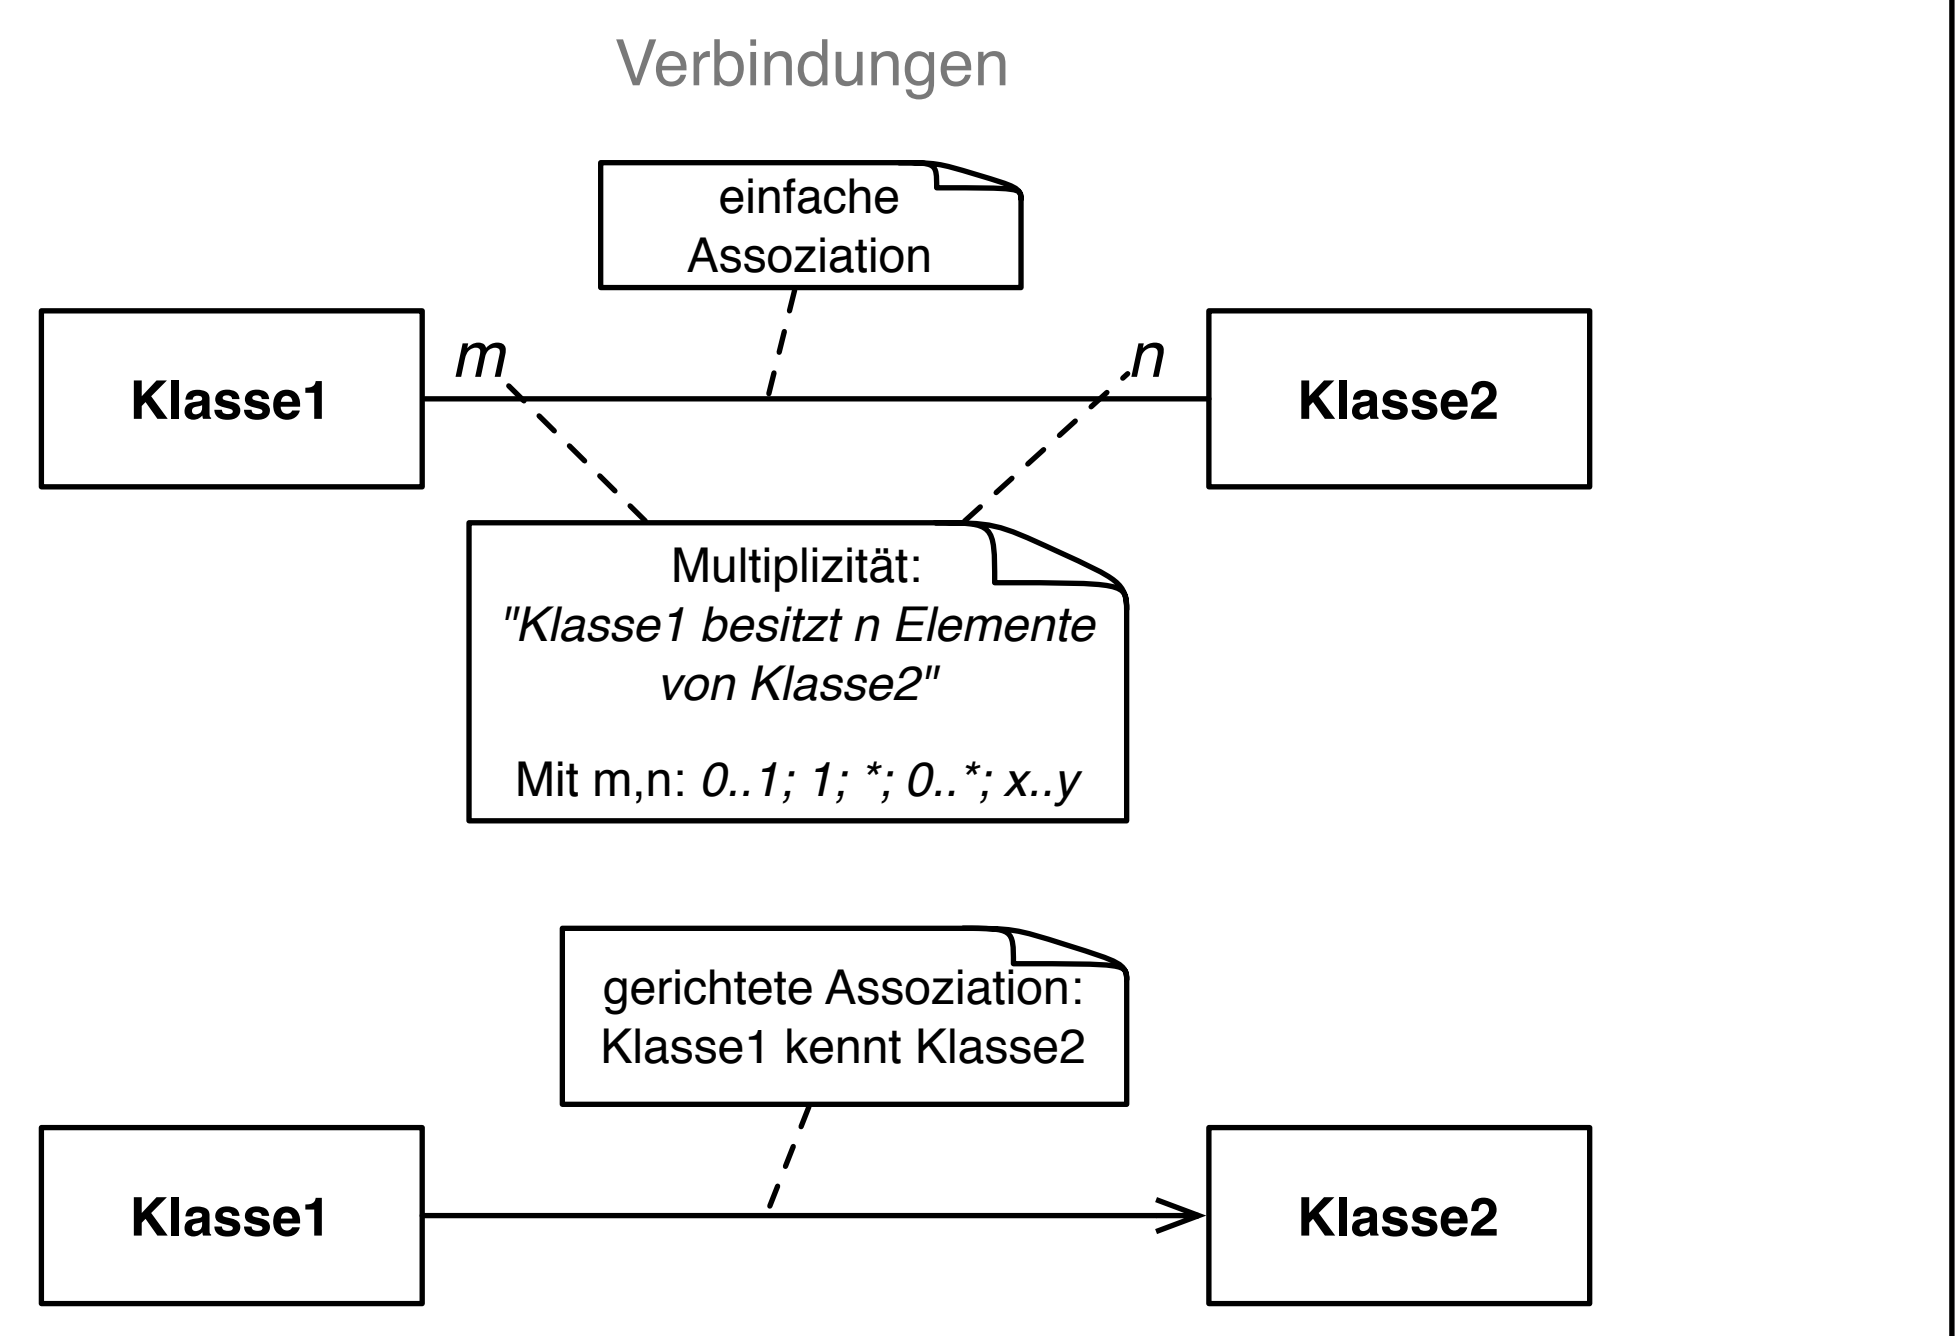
Verbindungen

einfache Assoziation

Klasse1

m

n

Klasse2

Multiplizität:
"Klasse1 besitzt n Elemente von Klasse2"

Mit m,n: 0..1; 1; *; 0..*; x..y

gerichtete Assoziation:
Klasse1 kennt Klasse2

Klasse1

Klasse2